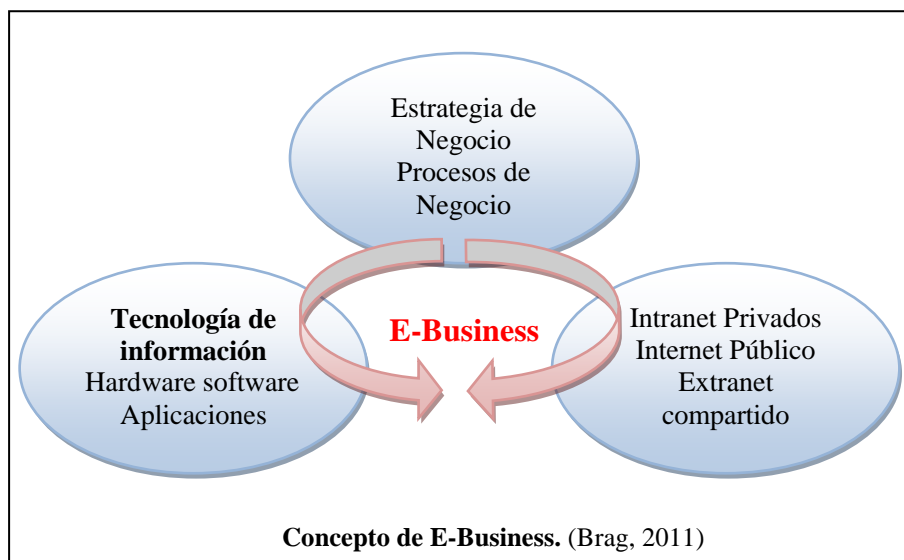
Estrategia de Negocio
Procesos de Negocio

Tecnología de información
Hardware software
Aplicaciones

E-Business

Intranet Privados
Internet Público
Extranet compartido

Concepto de E-Business. (Brag, 2011)